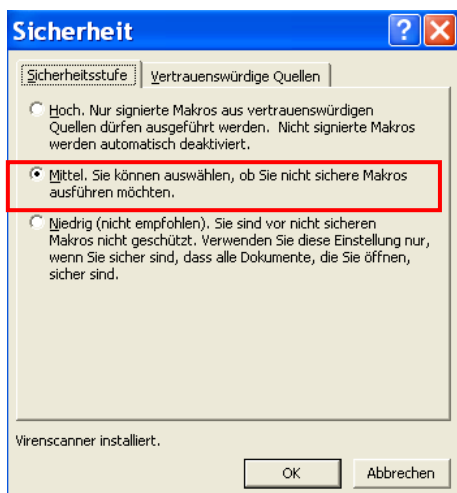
Sicherheit

Sicherheitsstufe | Vertrauenswürdige Quellen

Hoch. Nur signierte Makros aus vertrauenswürdigen Quellen dürfen ausgeführt werden. Nicht signierte Makros werden automatisch deaktiviert.

Mittel. Sie können auswählen, ob Sie nicht sichere Makros ausführen möchten.

Niedrig (nicht empfohlen). Sie sind vor nicht sicheren Makros nicht geschützt. Verwenden Sie diese Einstellung nur, wenn Sie sicher sind, dass alle Dokumente, die Sie öffnen, sicher sind.

Virenscanner installiert.

OK

Abbrechen